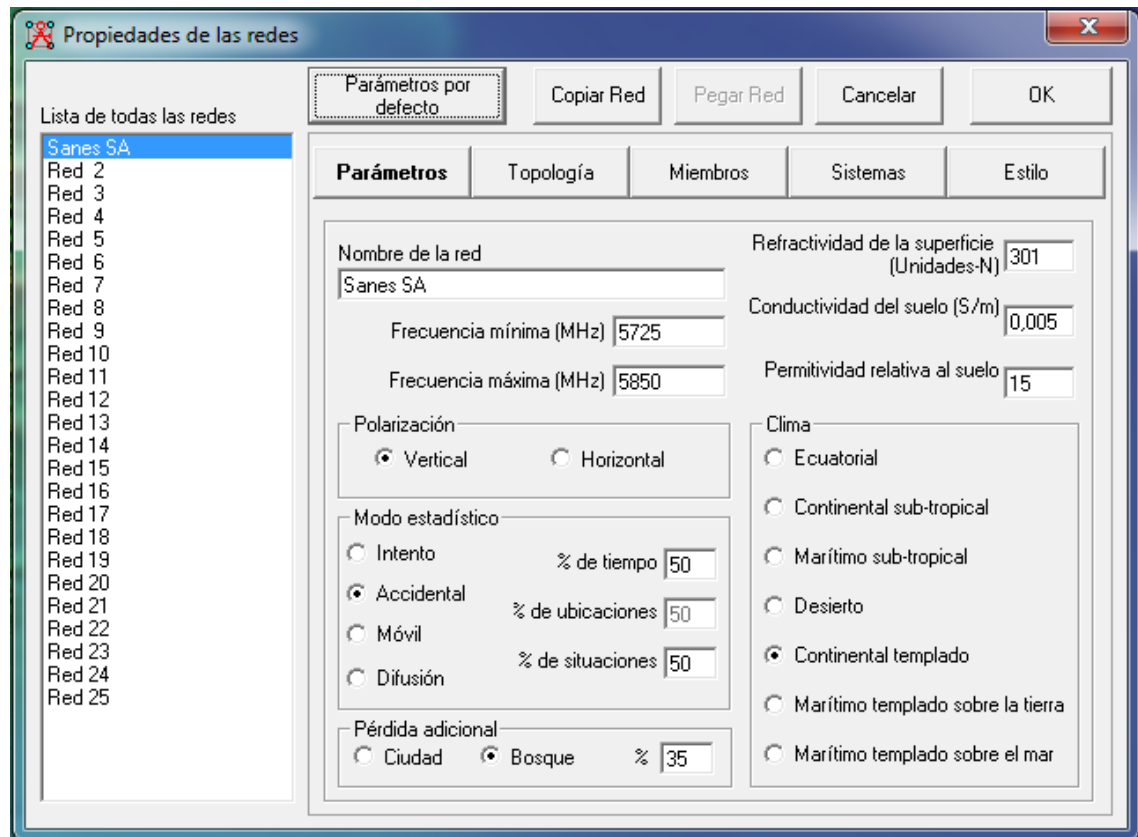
Propiedades de las redes

x

Lista de todas las redes

Sanes SA
Red 2
Red 3
Red 4
Red 5
Red 6
Red 7
Red 8
Red 9
Red 10
Red 11
Red 12
Red 13
Red 14
Red 15
Red 16
Red 17
Red 18
Red 19
Red 20
Red 21
Red 22
Red 23
Red 24
Red 25

Parámetros por defecto | Copiar Red | Pegar Red | Cancelar | OK

Parámetros | Topología | Miembros | Sistemas | Estilo

Nombre de la red
Sanes SA

Frecuencia mínima (MHz) 5725

Frecuencia máxima (MHz) 5850

Refractividad de la superficie (Unidades-N) 301

Conductividad del suelo (S/m) 0,005

Permitividad relativa al suelo 15

Polarización
Vertical
Horizontal

Modo estadístico
Intento
Accidental
Móvil
Difusión
% de tiempo 50
% de ubicaciones 50
% de situaciones 50

Pérdida adicional
Ciudad
Bosque
% 35

Clima
Ecuatorial
Continental sub-tropical
Marítimo sub-tropical
Desierto
Continental templado
Marítimo templado sobre la tierra
Marítimo templado sobre el mar